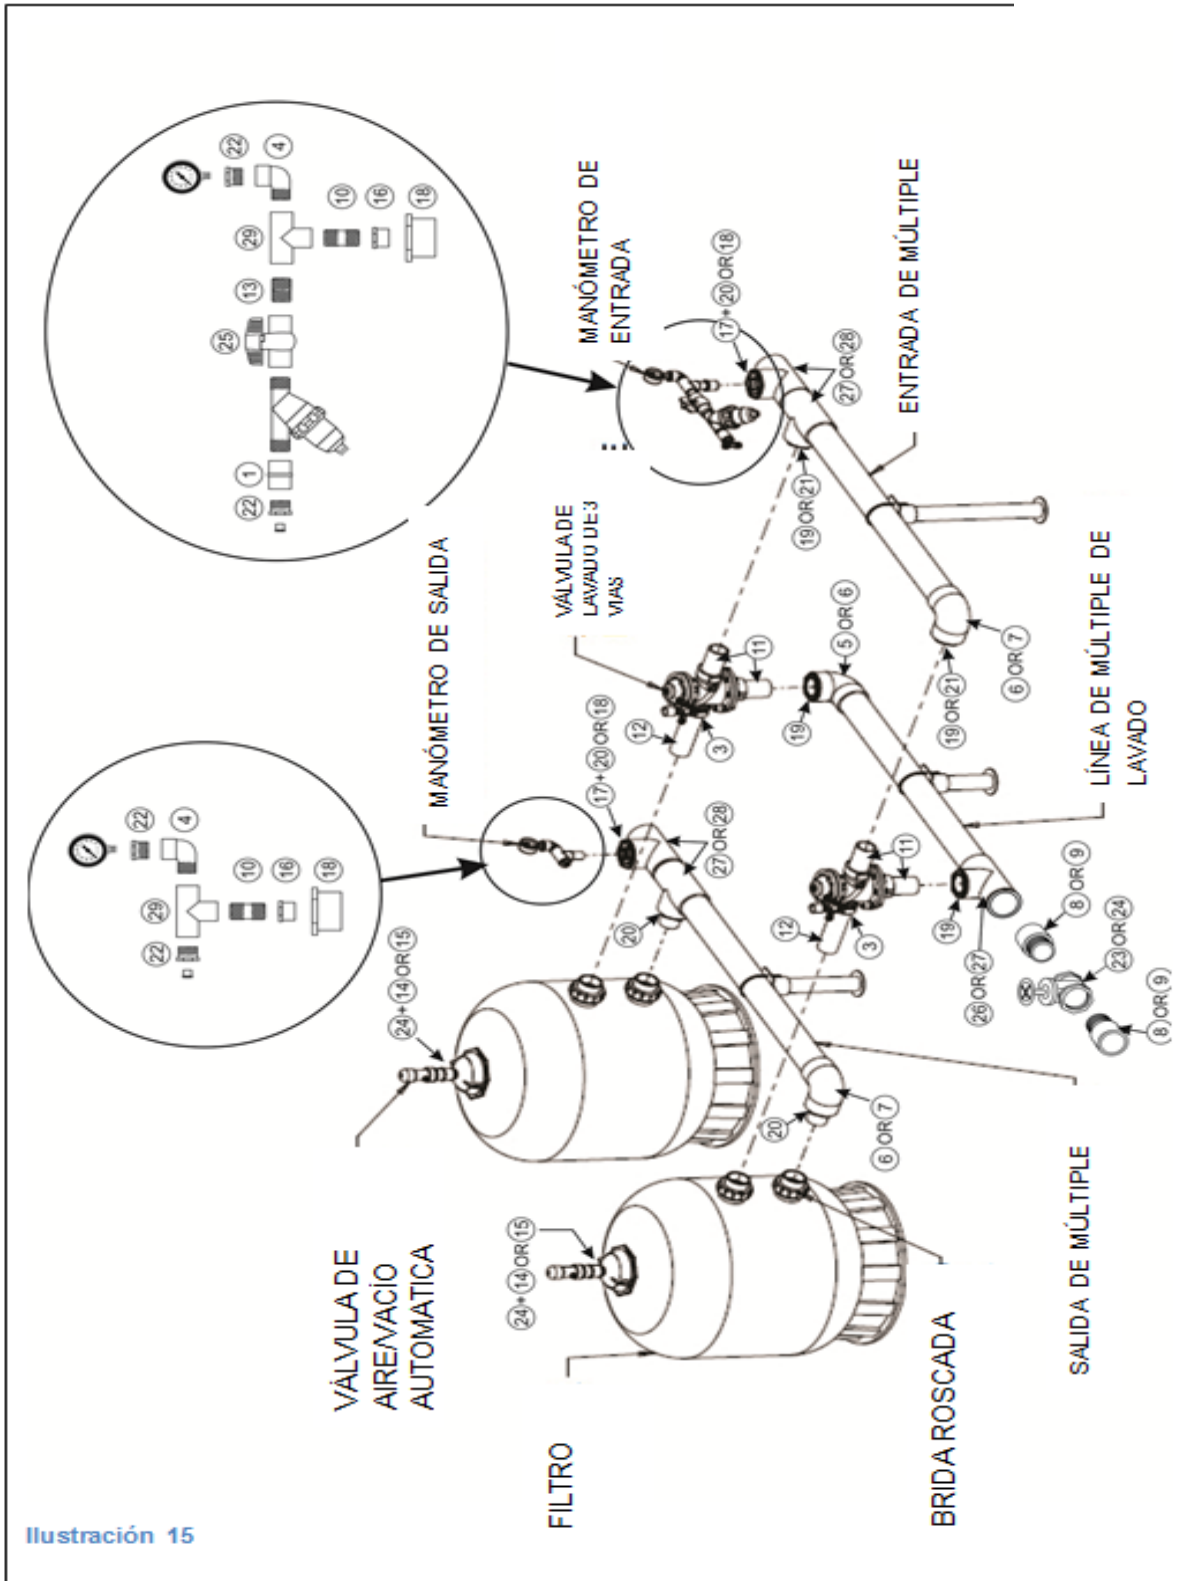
MANÓMETRO DE ENTRADA

ENTRADA DE MÚLTIPLE

22 4
29 10 16 18
13
25
1
22

17+20 OR 18
27 OR 28
19 OR 21

VÁLVULA DE LAVADO DE 3 VÍAS

MANÓMETRO DE SALIDA

11
5 OR 6
12
3
19
19 OR 21
6 OR 7

LÍNEA DE MÚLTIPLE DE LAVADO

22 4
29 10 16 18
22

17+20 OR 18
27 OR 28
20
24+14 OR 15

11
12
3
19
26 OR 27
8 OR 9
23 OR 24
8 OR 9

20
6 OR 7

SALIDA DE MÚLTIPLE

24+14 OR 15

VÁLVULA DE AIRE/VACÍO AUTOMATICA

FILTRO

BRIDA ROSCADA

Ilustración 15